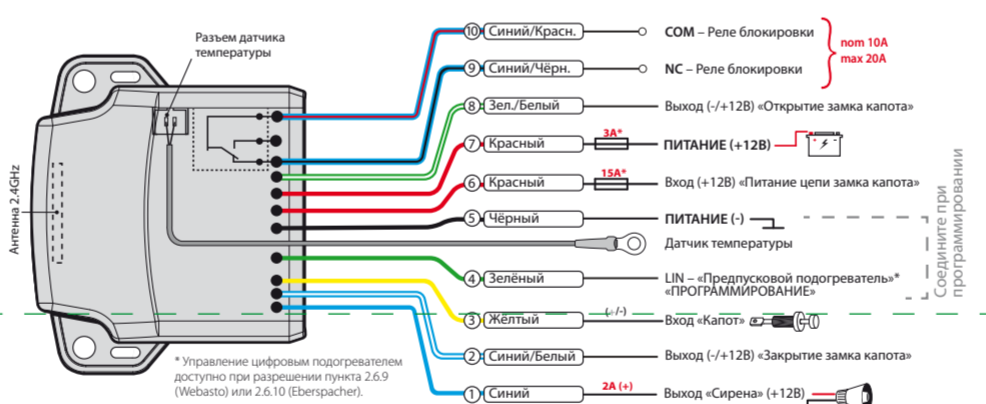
Разъем датчика температуры

Антенна 2.4GHz

10 Синий/Красн.
COM – Реле блокировки
nom 10A
max 20A

9 Синий/Чёрн.
NC – Реле блокировки

8 Зел./Белый
Выход (-/+12В) «Открытие замка капота»

7 Красный
3А*
ПИТАНИЕ (+12В)

6 Красный
15А*
Вход (+12В) «Питание цепи замка капота»

5 Чёрный
ПИТАНИЕ (-)

Датчик температуры

Соедините при программировании

4 Зелёный
LIN – «Предпусковой подогреватель»*
«ПРОГРАММИРОВАНИЕ»

3 Жёлтый
(+/-)
Вход «Капот»

2 Синий/Белый
Выход (-/+12В) «Закрытие замка капота»

1 Синий
2А (+)
Выход «Сирена» (+12В)

* Управление цифровым подогревателем доступно при разрешении пункта 2.6.9 (Webasto) или 2.6.10 (Eberspacher).